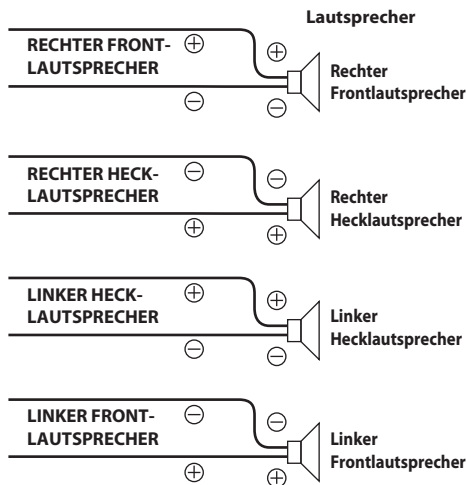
Lautsprecher

RECHTER FRONT-LAUTSPRECHER ⊕ ⊖

⊕ ⊖ Rechter Frontlautsprecher

RECHTER HECK-LAUTSPRECHER ⊖ ⊕

⊖ ⊕ Rechter Hecklautsprecher

LINKER HECK-LAUTSPRECHER ⊕ ⊖

⊕ ⊖ Linker Hecklautsprecher

LINKER FRONT-LAUTSPRECHER ⊖ ⊕

⊖ ⊕ Linker Frontlautsprecher